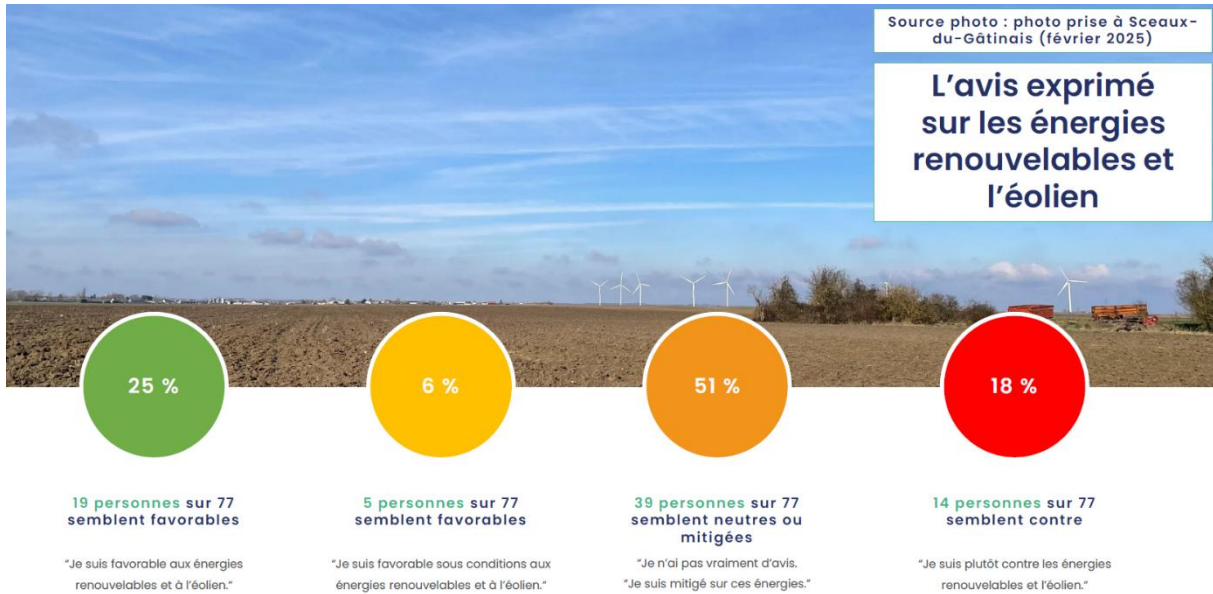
Source photo : photo prise à Sceaux-du-Gâtinais (février 2025)

L'avis exprimé sur les énergies renouvelables et l'éolien

25 %

19 personnes sur 77 semblent favorables

"Je suis favorable aux énergies renouvelables et à l'éolien."

6 %

5 personnes sur 77 semblent favorables

"Je suis favorable sous conditions aux énergies renouvelables et à l'éolien."

51 %

39 personnes sur 77 semblent neutres ou mitigées

"Je n'ai pas vraiment d'avis. "Je suis mitigé sur ces énergies."

18 %

14 personnes sur 77 semblent contre

"Je suis plutôt contre les énergies renouvelables et l'éolien."